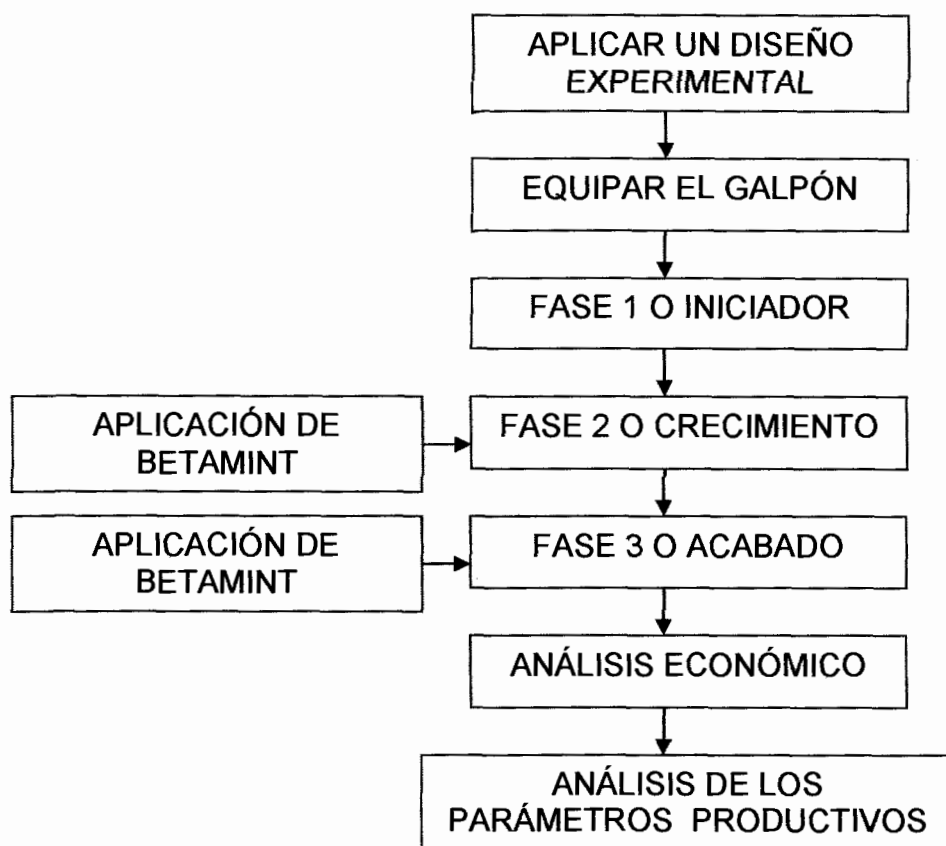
APLICAR UN DISEÑO EXPERIMENTAL

EQUIPAR EL GALPÓN

FASE 1 O INICIADOR

APLICACIÓN DE BETAMINT

FASE 2 O CRECIMIENTO

APLICACIÓN DE BETAMINT

FASE 3 O ACABADO

ANÁLISIS ECONÓMICO

ANÁLISIS DE LOS PARÁMETROS PRODUCTIVOS